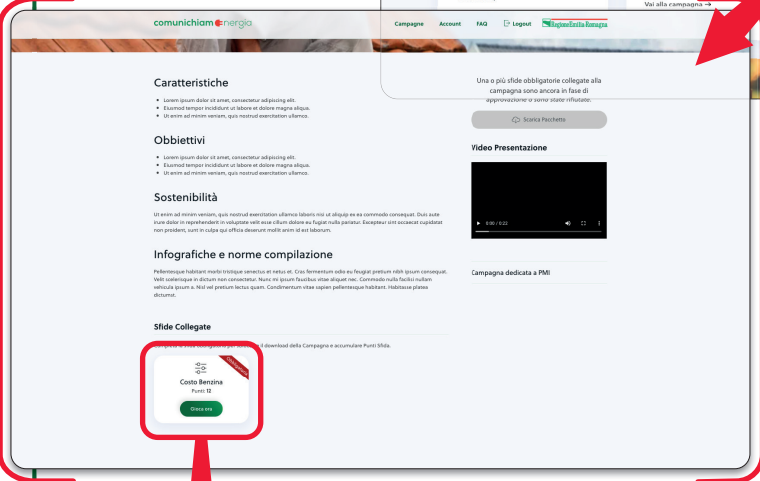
Vai alla campagna →

comunichiamoenergia

Campagne Account FAQ Logout Regione Emilia Romagna

Una o più sfide obbligatorie collegate alla campagna sono ancora in fase di approvazione o sono state rifiutate.

Scarica Pacchetto

Video Presentazione

0:00 / 0:22

Campagna dedicata a PMI

Caratteristiche

- Lorem ipsum dolor sit amet, consectetur adipiscing elit.
- Eiusmod tempor incididunt ut labore et dolore magna aliqua.
- Ut enim ad minim veniam, quis nostrud exercitation ullamco.

Obbiettivi

- Lorem ipsum dolor sit amet, consectetur adipiscing elit.
- Eiusmod tempor incididunt ut labore et dolore magna aliqua.
- Ut enim ad minim veniam, quis nostrud exercitation ullamco.

Sostenibilità

Ut enim ad minim veniam, quis nostrud exercitation ullamco laboris nisi ut aliquip ex ea commodo consequat. Duis aute irure dolor in reprehenderit in voluptate velit esse cillum dolore eu fugiat nulla pariatur. Excepteur sint occaecat cupidatat non proident, sunt in culpa qui officia deserunt mollit anim id est laborum.

Infografiche e norme compilazione

Pellentesque habitant morbi tristique senectus et netus et. Cras fermentum odio eu feugiat pretium nibh ipsum consequat. Velit scelerisque in dictum non consectetur. Nunc mi ipsum faucibus vitae aliquet nec. Commodo nulla facilisi nullam vehicula ipsum a. Nisl vel pretium lectus quam. Condimentum vitae sapien pellentesque habitant. Habitasse platea dictumst.

Sfide Collegate

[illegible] il download della Campagna e accumulare Punti Sfida.

Obbligatoria

Costo Benzina
Punti: 12

Gioca ora